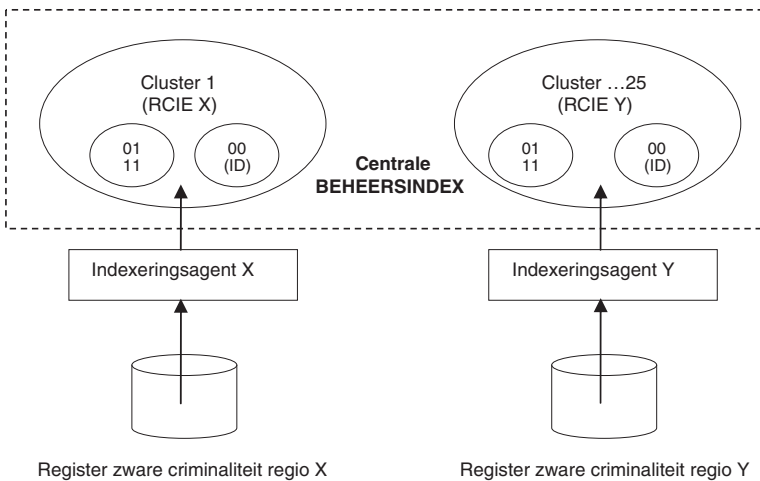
Cluster 1
(RCIE X)

01
11

00
(ID)

Centrale
BEHEERSINDEX

Cluster …25
(RCIE Y)

01
11

00
(ID)

Indexeringsagent X

Indexeringsagent Y

Register zware criminaliteit regio X

Register zware criminaliteit regio Y